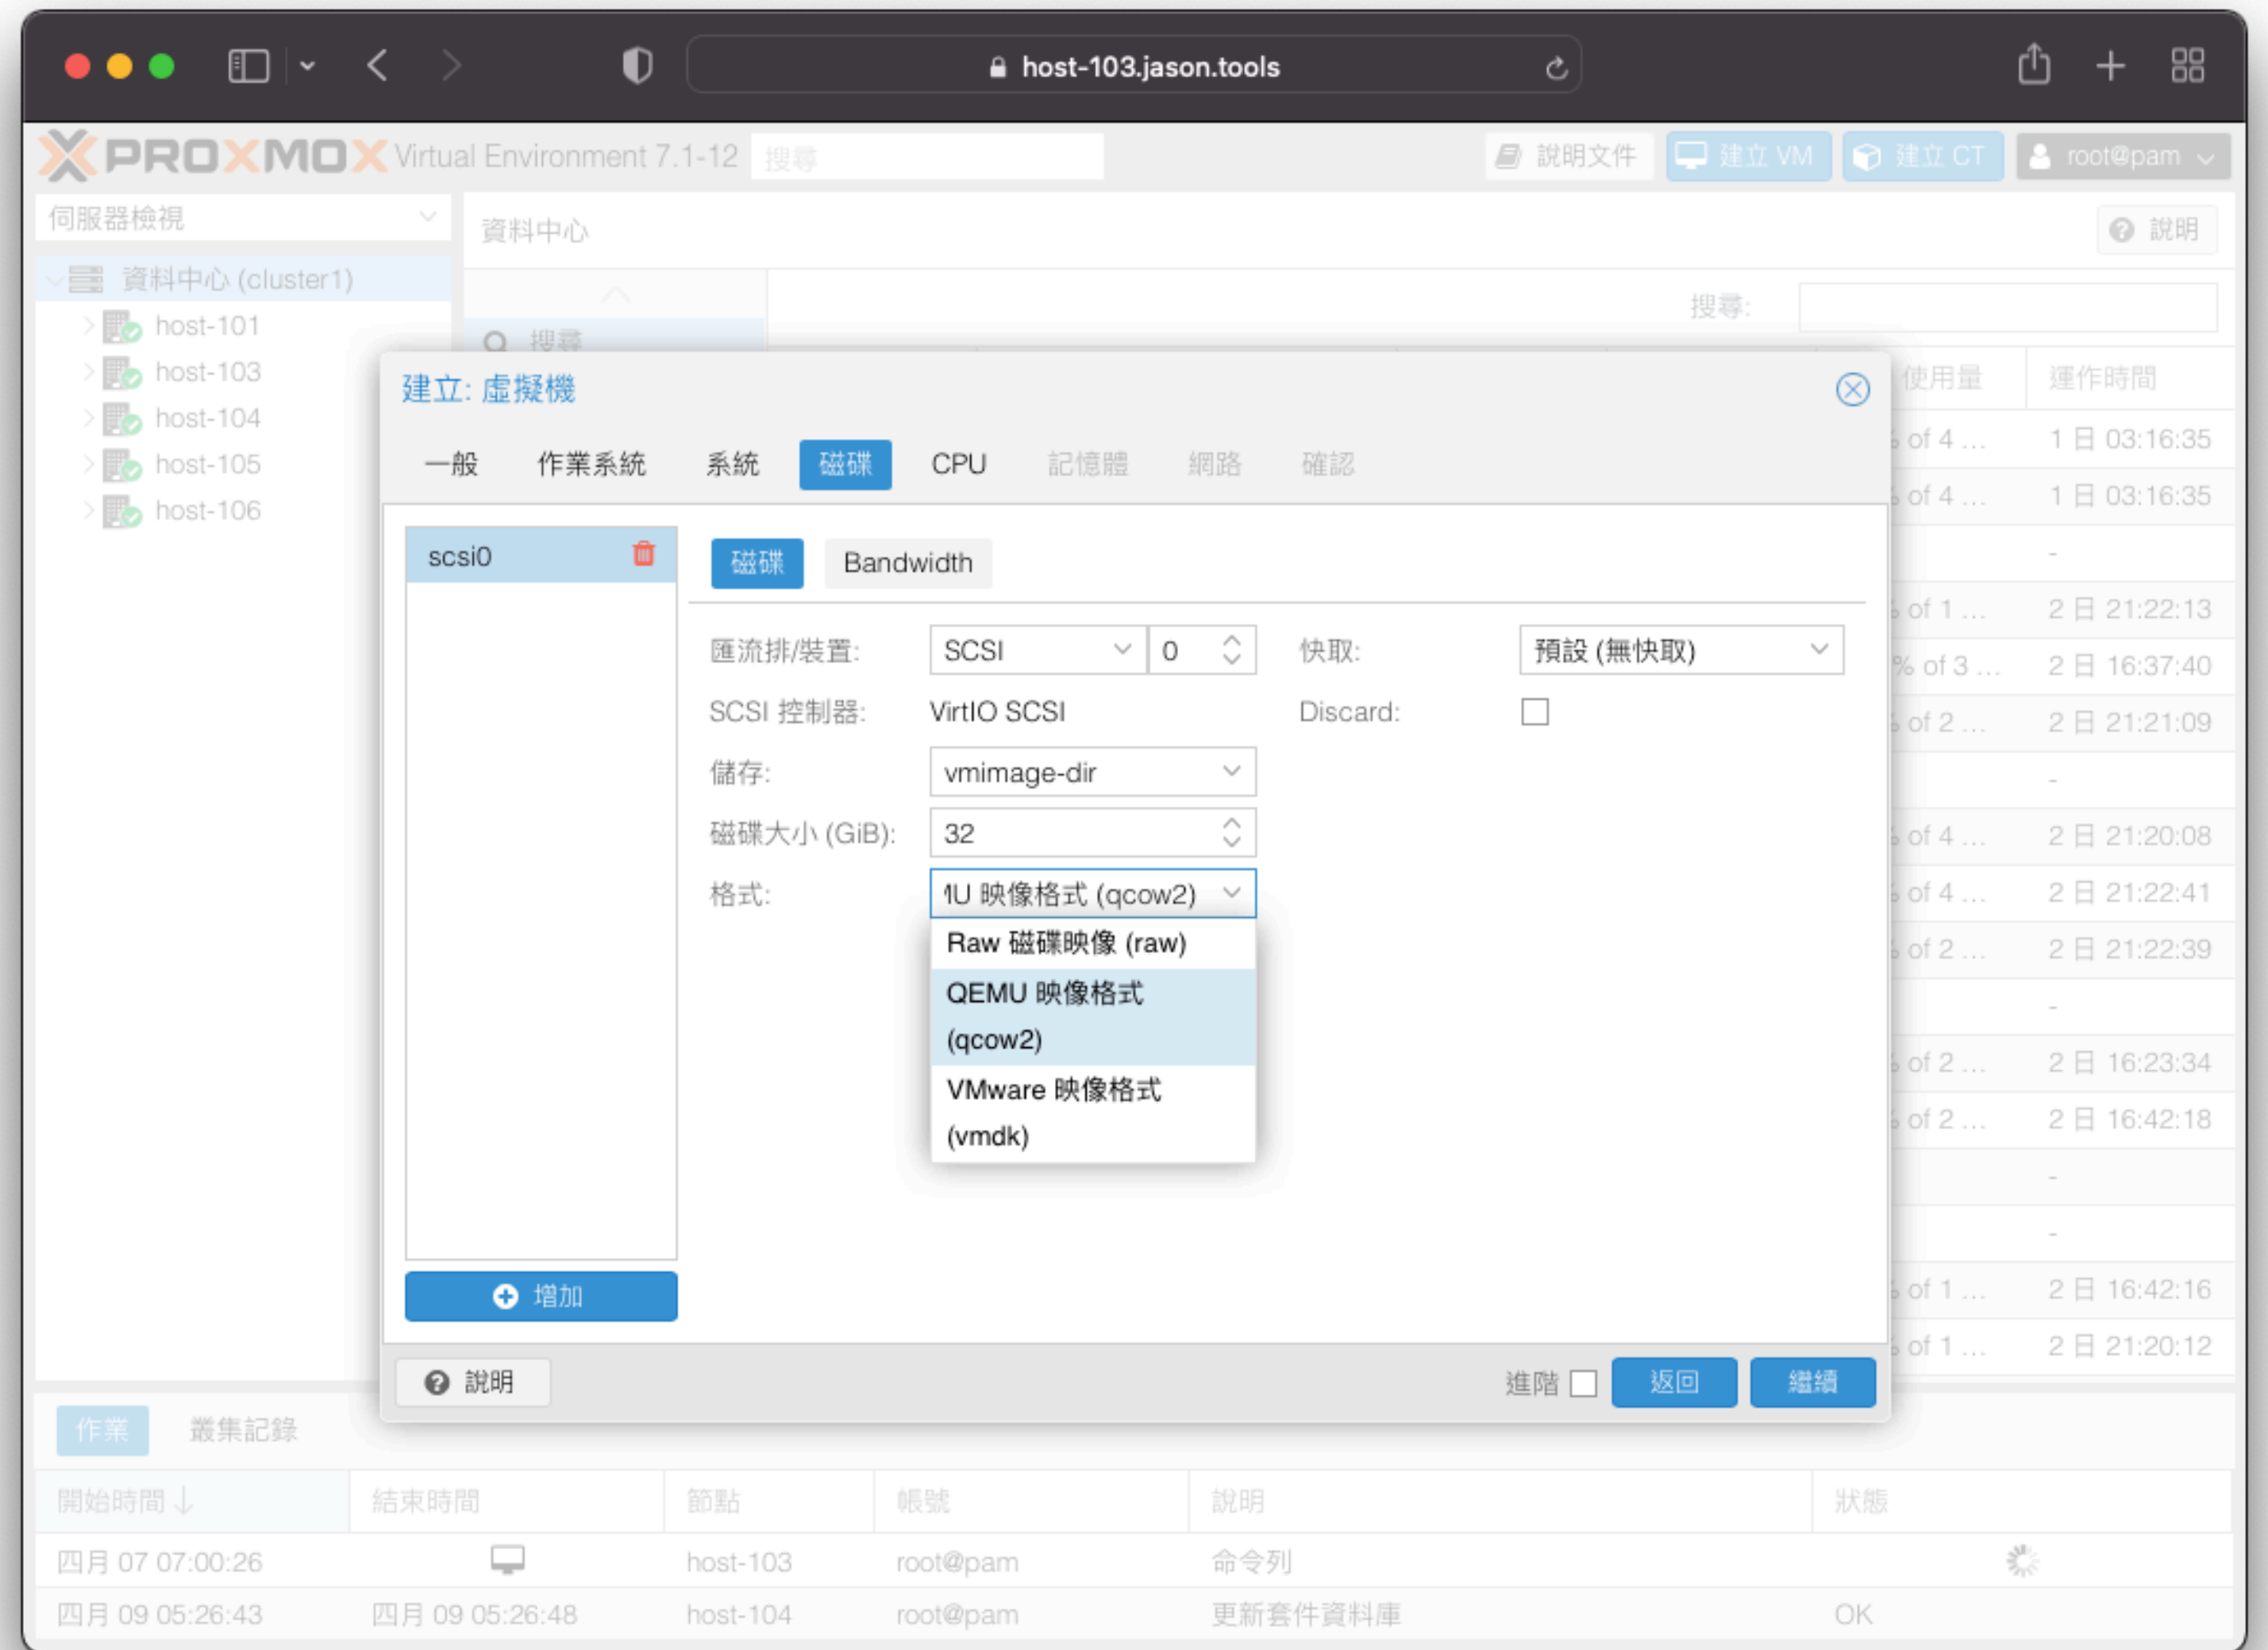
host-103.jason.tools

PROXMOX Virtual Environment 7.1-12 搜尋

說明文件 建立 VM 建立 CT root@pam

伺服器檢視

資料中心 (cluster1)
host-101
host-103
host-104
host-105
host-106

資料中心 說明

搜尋

搜尋:

使用量 運作時間

| 使用量 | 運作時間 |
|---|---|
| of 4 ... | 1 日 03:16:35 |
| of 4 ... | 1 日 03:16:35 |
| | - |
| of 1 ... | 2 日 21:22:13 |
| % of 3 ... | 2 日 16:37:40 |
| of 2 ... | 2 日 21:21:09 |
| | - |
| of 4 ... | 2 日 21:20:08 |
| of 4 ... | 2 日 21:22:41 |
| of 2 ... | 2 日 21:22:39 |
| | - |
| of 2 ... | 2 日 16:23:34 |
| of 2 ... | 2 日 16:42:18 |
| | - |
| | - |
| of 1 ... | 2 日 16:42:16 |
| of 1 ... | 2 日 21:20:12 |

建立: 虛擬機

一般 作業系統 系統 磁碟 CPU 記憶體 網路 確認

scsi0

磁碟 Bandwidth

匯流排/裝置: SCSI 0
快取: 預設 (無快取)
SCSI 控制器: VirtIO SCSI
Discard:
儲存: vmimage-dir
磁碟大小 (GiB): 32
格式: 1U 映像格式 (qcow2)

Raw 磁碟映像 (raw)
QEMU 映像格式 (qcow2)
VMware 映像格式 (vmdk)

增加

說明 進階 返回 繼續

作業 叢集記錄

| 開始時間 ↓ | 結束時間 | 節點 | 帳號 | 說明 | 狀態 |
|---|---|---|---|---|---|
| 四月 07 07:00:26 | | host-103 | root@pam | 命令列 | |
| 四月 09 05:26:43 | 四月 09 05:26:48 | host-104 | root@pam | 更新套件資料庫 | OK |